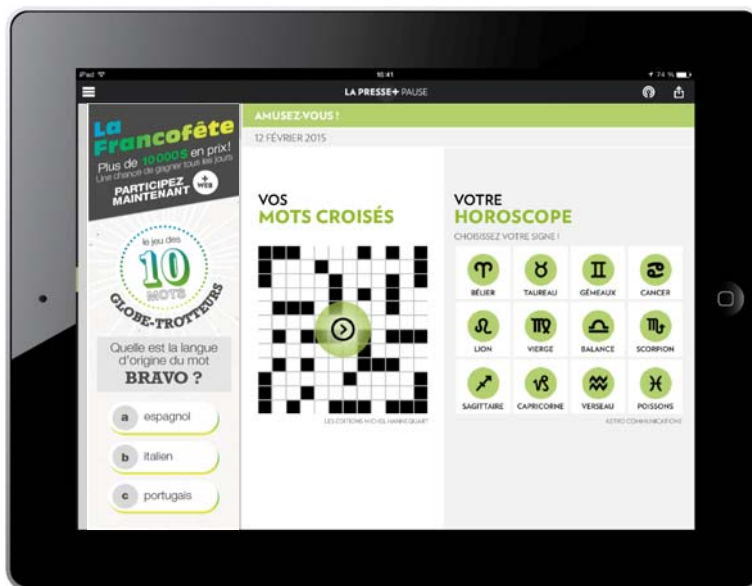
iPad
10:41
74 %
LA PRESSE+ PAUSE

La Francofête
Plus de 10 000$ en prix!
Une chance de gagner tous les jours
PARTICIPEZ MAINTENANT
+ WEB

le jeu des 10 MOTS GLOBE-TROTTEURS

Quelle est la langue d'origine du mot BRAVO ?

a espagnol
b italien
c portugais

AMUSEZ-VOUS !
12 FÉVRIER 2015

VOS MOTS CROISÉS
LES ÉDITIONS MICHEL HANNEQUART

VOTRE HOROSCOPE
CHOISISSEZ VOTRE SIGNE !

BÉLIER
TAUREAU
GÉMEAUX
CANCER
LION
VIERGE
BALANCE
SCORPION
SAGITTAIRE
CAPRICORNE
VERSEAU
POISSONS

ASTRO COMMUNICATIONS